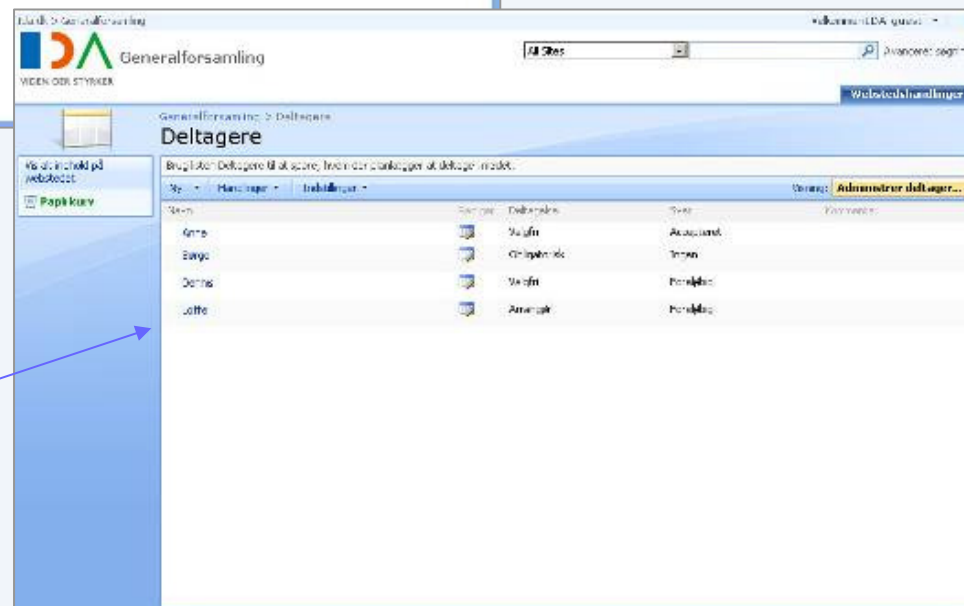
Ida.dk > Generalforsamling

Velkommen IDA guest ▾

IDA Generalforsamling

VIDEN DER STYRKER

All Sites

Avanceret søgning

Webstedshandlinger

Generalforsamling > Deltagere

Deltagere

Vis alt indhold på webstedet

Papirkurv

Brug listen Deltagere til at spore, hvem der planlægger at deltage i mødet.

Ny ▾ Handlinger ▾ Indstillinger ▾

Visning: Administrer deltager...

| Navn | Rediger | Deltagelse | Svar | Kommentar |
|---|---|---|---|---|
| Anne | | Valgfri | Accepteret | |
| Børge | | Obligatorisk | Ingen | |
| Dennis | | Valgfri | Foreløbig | |
| Lotte | | Arrangør | Foreløbig | |